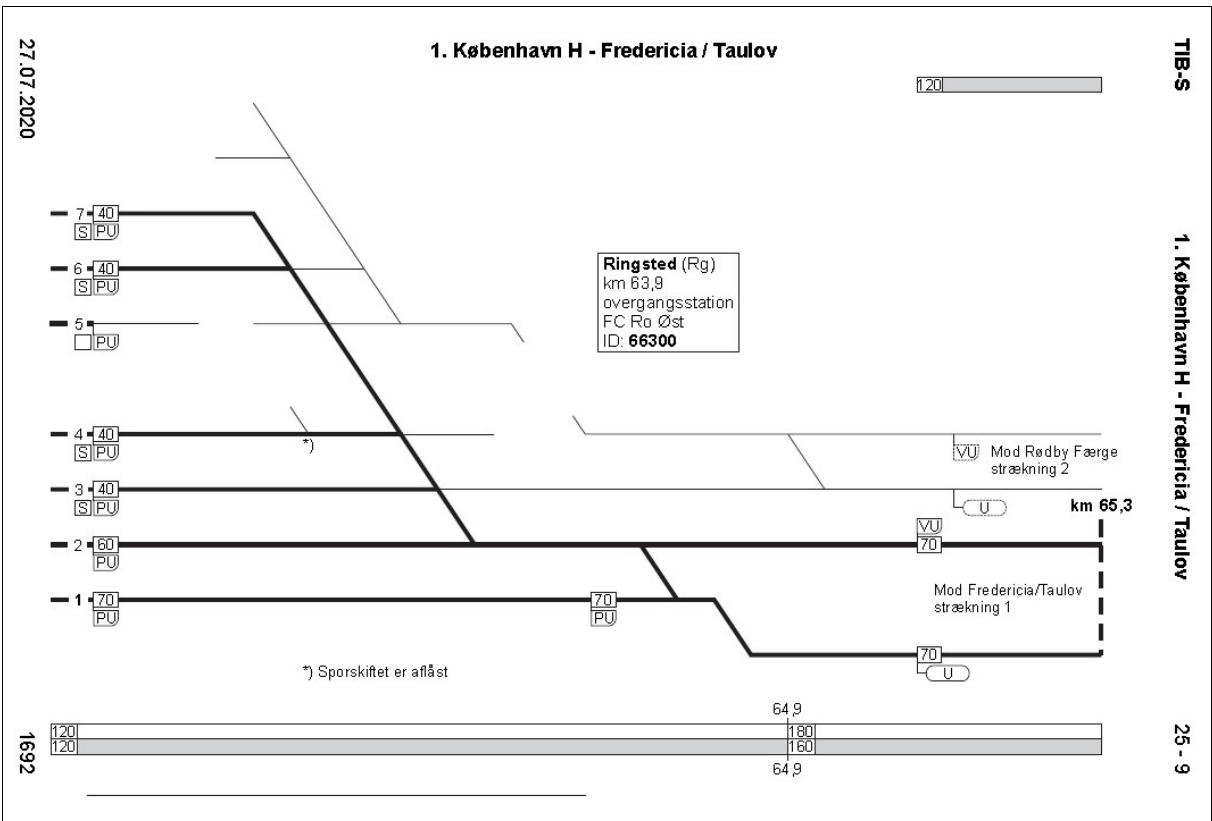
27.07.2020

1. København H - Fredericia / Taulov

TIB-S

120

7 40
S PU

6 40
S PU

5
PU

4 40
S PU

3 40
S PU

2 60
PU

1 70
PU

Ringsted (Rg)
km 63,9
overgangsstation
FC Ro Øst
ID: 66300

*)

VU Mod Rødby Færge
strækning 2

U

km 65,3

VU
70

70
PU

Mod Fredericia/Taulov
strækning 1

70
U

*) Sporskiftet er aflåst

64,9
120 180
120 160
64,9

1692

1. København H - Fredericia / Taulov

25 - 9